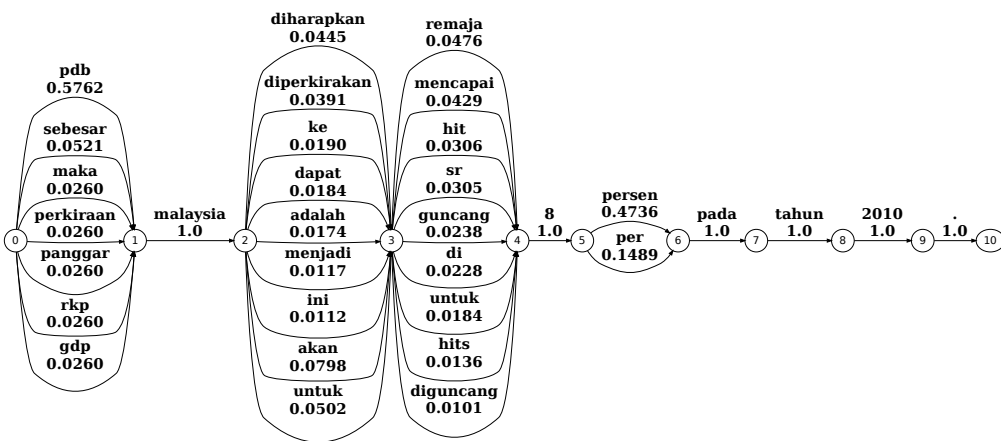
pdb
0.5762
sebesar
0.0521
maka
0.0260
perkiraan
0.0260
panggar
0.0260
rkp
0.0260
gdp
0.0260

0
1

malaysia
1.0

2

diharapkan
0.0445
diperkirakan
0.0391
ke
0.0190
dapat
0.0184
adalah
0.0174
menjadi
0.0117
ini
0.0112
akan
0.0798
untuk
0.0502

3

remaja
0.0476
mencapai
0.0429
hit
0.0306
sr
0.0305
guncang
0.0238
di
0.0228
untuk
0.0184
hits
0.0136
diguncang
0.0101

4

8
1.0

5

persen
0.4736
per
0.1489

6

pada
1.0

7

tahun
1.0

8

2010
1.0

9

.
1.0

10